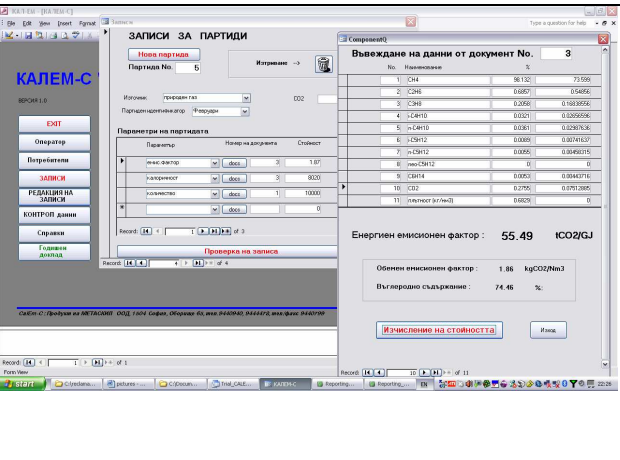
КАЛЕМ-С (КАЛЕМ-С)
File Edit View Insert Format
Записи
Type a question for help

КАЛЕМ-С
ВЕРСИЯ 1.0

EXIT
Оператор
Потребители
ЗАПИСИ
РЕДАКЦИЯ НА ЗАПИСИ
КОНТРОЛ данни
Справки
Годишен доклад

ЗАПИСИ ЗА ПАРТИДИ
Нова партида
Партида No. 5
Изтриване →
Източник: природен газ
Партиден идентификатор: Февруари
CO2

Параметри на партидата

| Параметър | Номер на документа | Стойност |
|---|---|---|
| емис.фактор | docs 3 | 1.87 |
| калоричност | docs 3 | 8020 |
| количество | docs 1 | 10000 |
| | docs | 0 |

Record: 1 of 3
Проверка на записа
Record: 4 of 4

CompositionQ
Въвеждане на данни от документ No. 3

| No. | Наименование | % | |
|---|---|---|---|
| 1 | CH4 | 98.132 | 73.599 |
| 2 | C2H6 | 0.6857 | 0.54856 |
| 3 | C3H8 | 0.2058 | 0.16838656 |
| 4 | i-C4H10 | 0.0321 | 0.02656556 |
| 5 | n-C4H10 | 0.0361 | 0.02987638 |
| 6 | i-C5H12 | 0.0085 | 0.00741637 |
| 7 | n-C5H12 | 0.0055 | 0.00458315 |
| 8 | нео-C5H12 | 0 | 0 |
| 9 | C6H14 | 0.0053 | 0.00443716 |
| 10 | CO2 | 0.2755 | 0.07912885 |
| 11 | плътност (кг/нм3) | 0.6829 | 0 |

Record: 10 of 11

Енергиен емисионен фактор : 55.49 tCO2/GJ
Обемен емисионен фактор : 1.86 kgCO2/Nm3
Въглеродно съдържание : 74.46 %:
Изчисление на стойността
Изход

СалЕм-С: Продукт на МЕТАСАНА ООД, 1404 София, Оборище 6б, тел 9440940, 9444418, тел/факс 9440199

Record: 1 of 1
Form View
start C:\redaina... pictures -... C:\Docum... Trial_CALE... КАЛЕМ-С Reporting_... Reporting_... EN 22:26